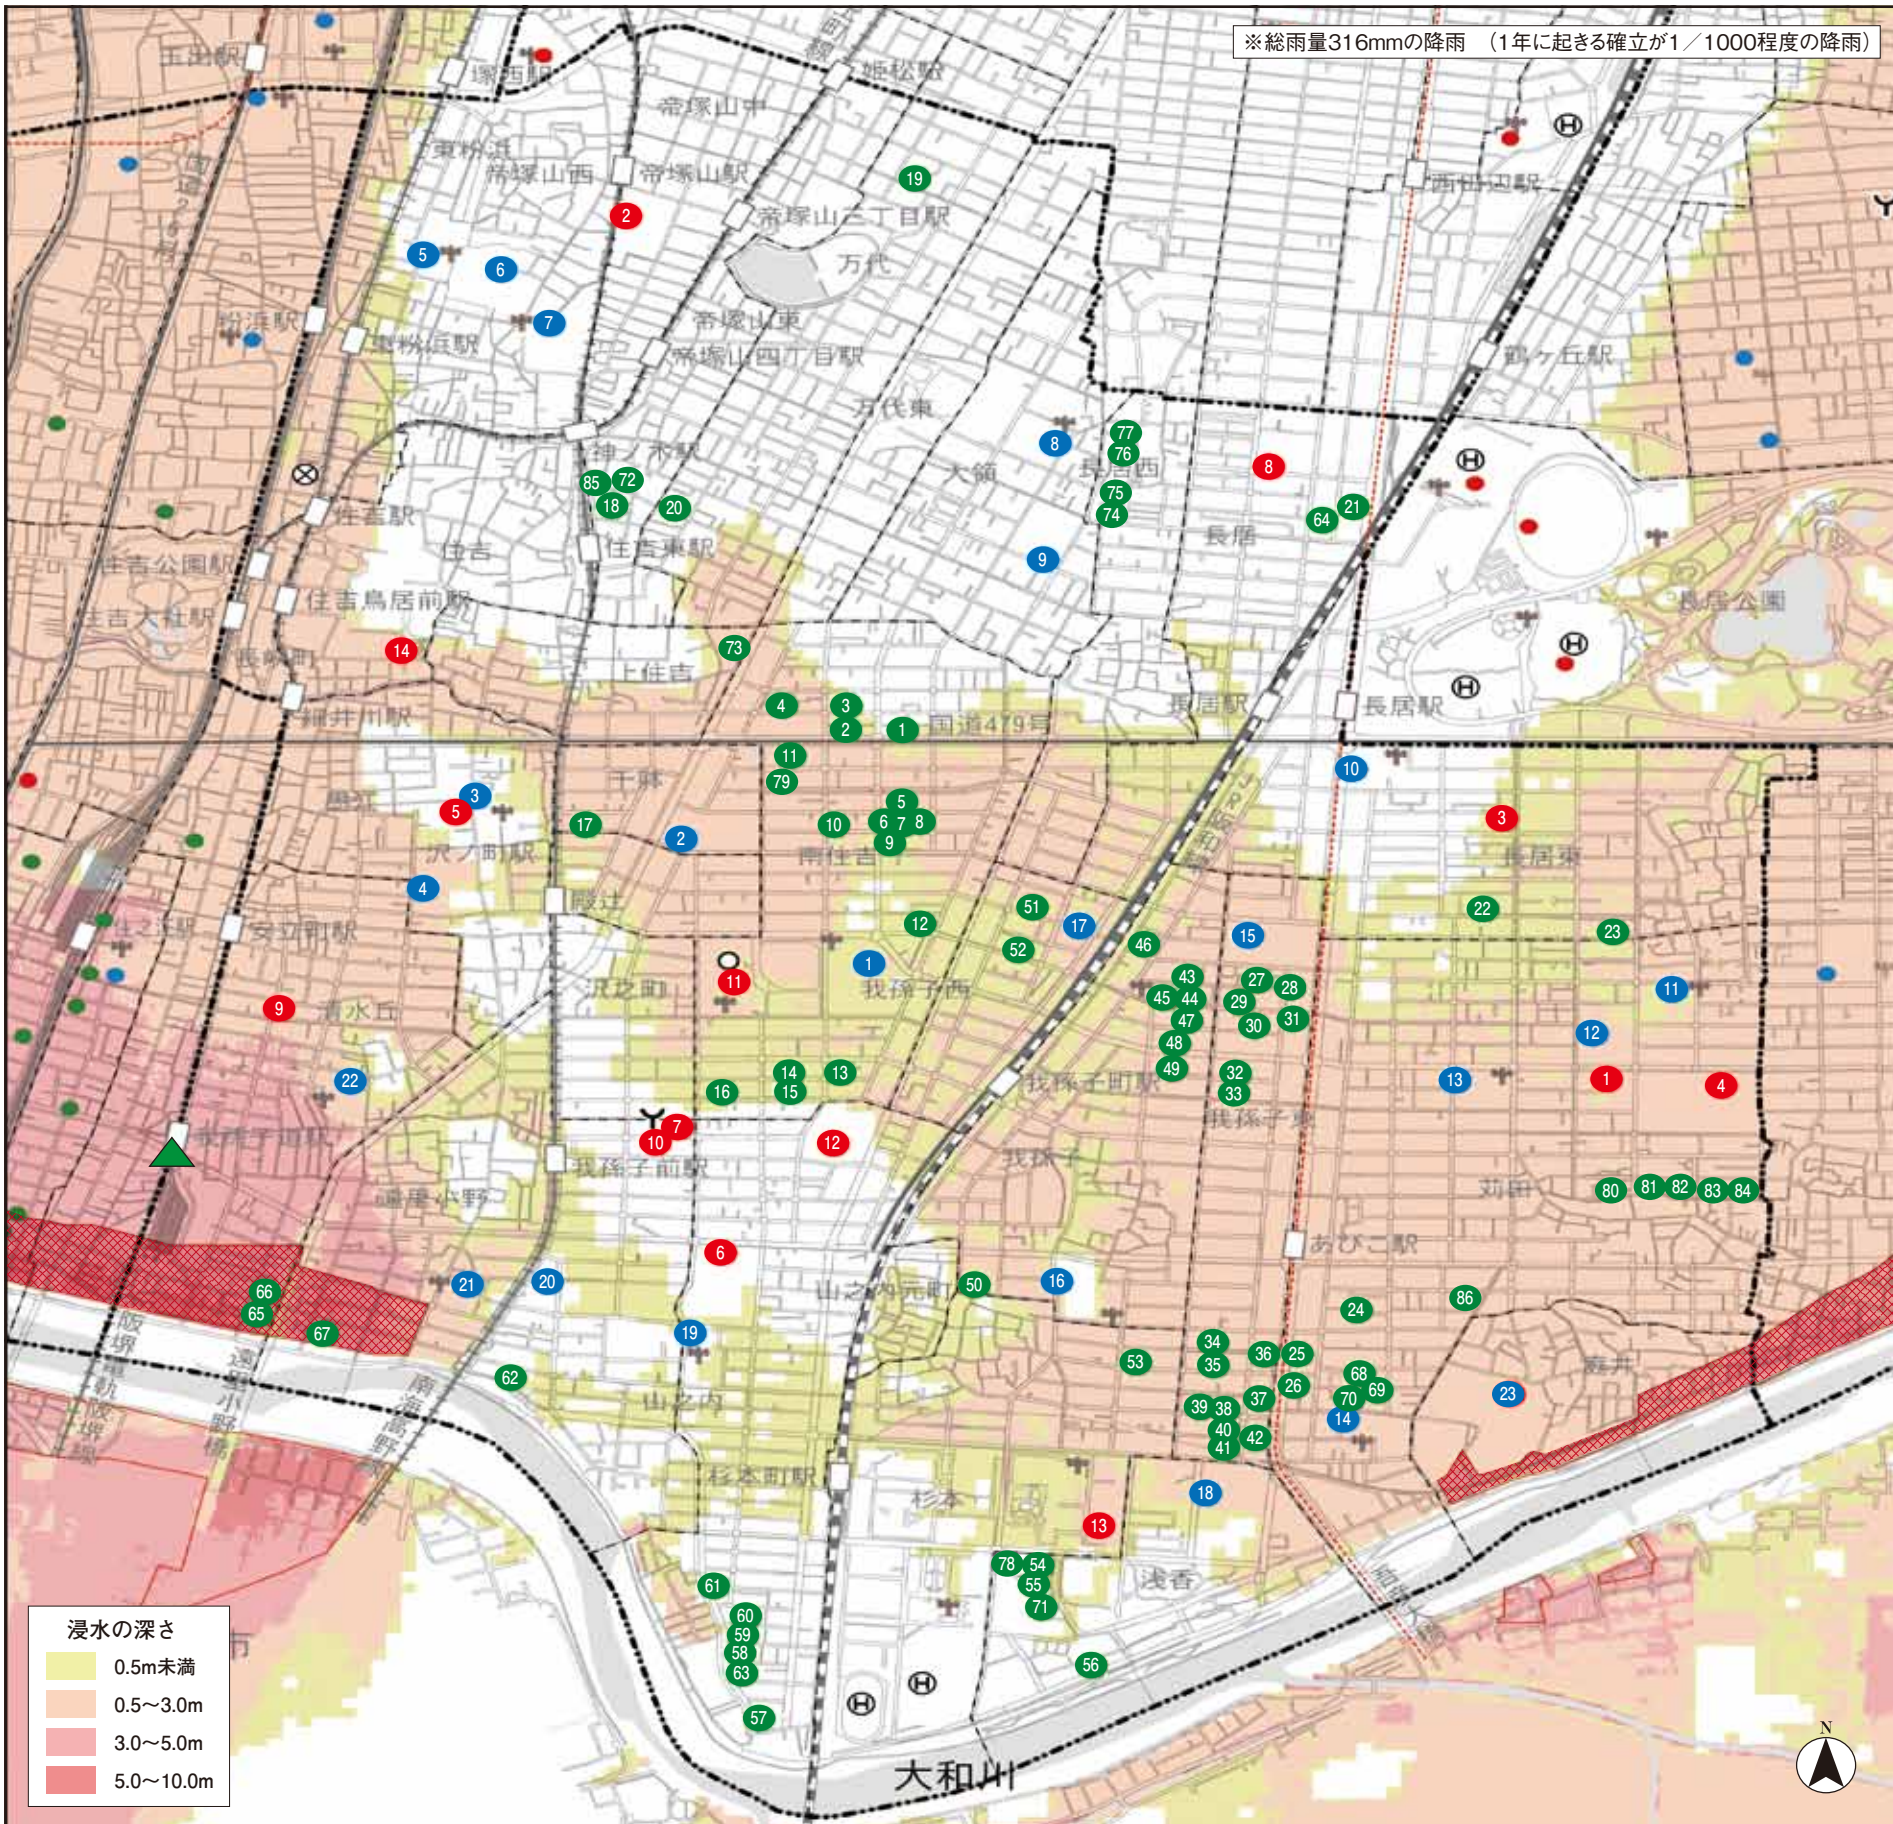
※総雨量316mmの降雨　(1年に起きる確立が1／1000程度の降雨)

玉出駅
塚西駅
姫松駅
帝塚山中
東粉浜
帝塚山西
帝塚山駅
帝塚山三丁目駅
万代
粉浜駅
東粉浜駅
帝塚山東
帝塚山四丁目駅
万代東
神ノ木駅
大領
長居西
西田辺駅
鶴ヶ丘駅
住吉駅
住吉
住吉東駅
長居
住吉公園駅
住吉鳥居前駅
住吉大社駅
長居公園
上住吉
長居駅
長居駅
細井川駅
国道479号
千躰
南住吉
長居東
沢ノ町駅
殿辻
安立町駅
沢之町
我孫子西
清水丘
我孫子町駅
我孫子東
我孫子前駅
我孫子
苅田
遠里小野
あびこ駅
山之内元町
山之内
庭井
杉本町駅
杉本
浅香
大和川

浸水の深さ
0.5m未満
0.5～3.0m
3.0～5.0m
5.0～10.0m

N

2 5 6 7 19 8 77 76 75 74 8 64 21 85 72 18 20 9 14 73 4 3 2 1 11 79 10 3 5 6 7 8 9 17 2 10 3 5 4 22 12 51 52 17 46 15 23 1 11 43 45 44 27 28 29 47 30 31 48 49 32 33 9 16 14 15 13 7 10 12 22 13 1 4 11 12 80 81 82 83 84 6 66 65 67 21 20 19 50 16 86 24 62 53 34 35 36 25 68 69 26 70 14 23 37 39 38 40 41 42 18 13 78 54 55 71 61 60 59 58 63 57 56